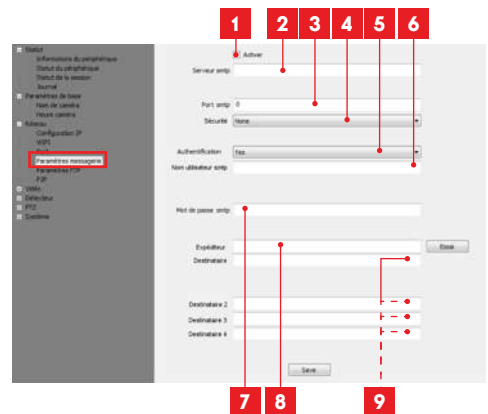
1 2 3 4 5 6

Statut
Informations du périphérique
Statut du périphérique
Statut de la session
Journal
Paramètres de base
Nom de caméra
Heure caméra
Réseau
Configuration IP
WIFI
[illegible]
Paramètres messagerie
Paramètres FTP
P2P
Vidéo
Détecteur
PTZ
Système

Activer
Serveur smtp
Port smtp 0
Sécurité None
Authentification Yes
Nom utilisateur smtp
Mot de passe smtp
Expéditeur
Essai
Destinataire
Destinataire 2
Destinataire 3
Destinataire 4
Save

7 8 9